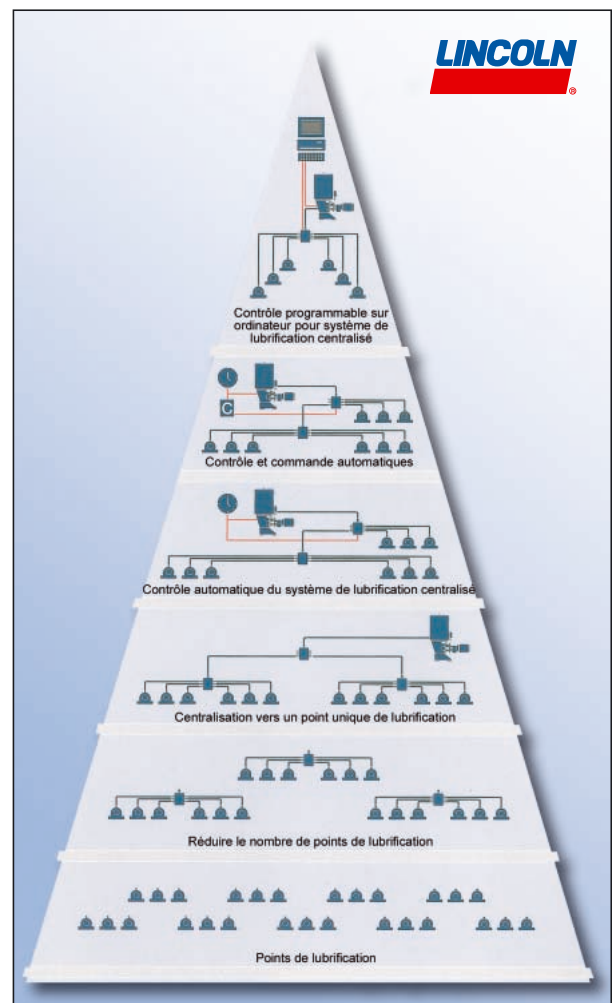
LINCOLN

Contrôle programmable sur ordinateur pour système de lubrification centralisé

C

Contrôle et commande automatiques

Contrôle automatique du système de lubrification centralisé

Centralisation vers un point unique de lubrification

Réduire le nombre de points de lubrification

Points de lubrification